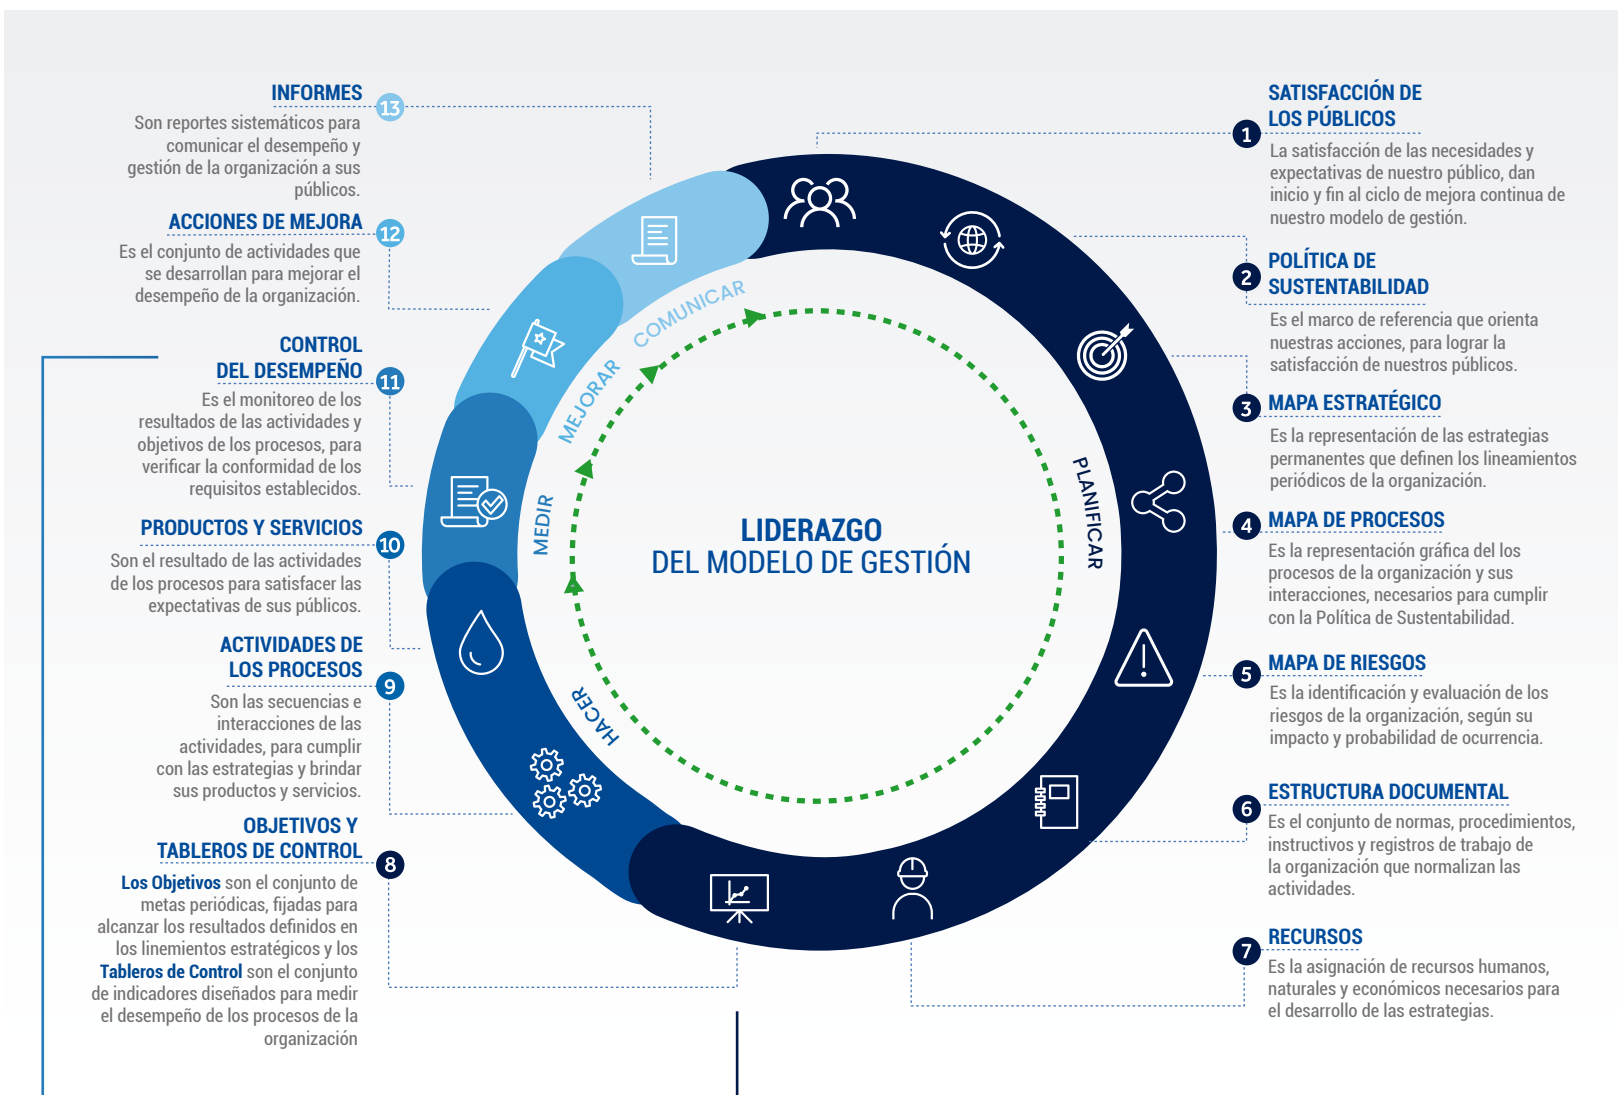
INFORMES 13
Son reportes sistemáticos para comunicar el desempeño y gestión de la organización a sus públicos.

ACCIONES DE MEJORA 12
Es el conjunto de actividades que se desarrollan para mejorar el desempeño de la organización.

CONTROL DEL DESEMPEÑO 11
Es el monitoreo de los resultados de las actividades y objetivos de los procesos, para verificar la conformidad de los requisitos establecidos.

PRODUCTOS Y SERVICIOS 10
Son el resultado de las actividades de los procesos para satisfacer las expectativas de sus públicos.

ACTIVIDADES DE LOS PROCESOS 9
Son las secuencias e interacciones de las actividades, para cumplir con las estrategias y brindar sus productos y servicios.

OBJETIVOS Y TABLEROS DE CONTROL 8
Los Objetivos son el conjunto de metas periódicas, fijadas para alcanzar los resultados definidos en los linemientos estratégicos y los Tableros de Control son el conjunto de indicadores diseñados para medir el desempeño de los procesos de la organización

SATISFACCIÓN DE LOS PÚBLICOS 1
La satisfacción de las necesidades y expectativas de nuestro público, dan inicio y fin al ciclo de mejora continua de nuestro modelo de gestión.

POLÍTICA DE SUSTENTABILIDAD 2
Es el marco de referencia que orienta nuestras acciones, para lograr la satisfacción de nuestros públicos.

MAPA ESTRATÉGICO 3
Es la representación de las estrategias permanentes que definen los lineamientos periódicos de la organización.

MAPA DE PROCESOS 4
Es la representación gráfica del los procesos de la organización y sus interacciones, necesarios para cumplir con la Política de Sustentabilidad.

MAPA DE RIESGOS 5
Es la identificación y evaluación de los riesgos de la organización, según su impacto y probabilidad de ocurrencia.

ESTRUCTURA DOCUMENTAL 6
Es el conjunto de normas, procedimientos, instructivos y registros de trabajo de la organización que normalizan las actividades.

RECURSOS 7
Es la asignación de recursos humanos, naturales y económicos necesarios para el desarrollo de las estrategias.

COMUNICAR
MEJORAR
MEDIR
HACER
PLANIFICAR

LIDERAZGO
DEL MODELO DE GESTIÓN